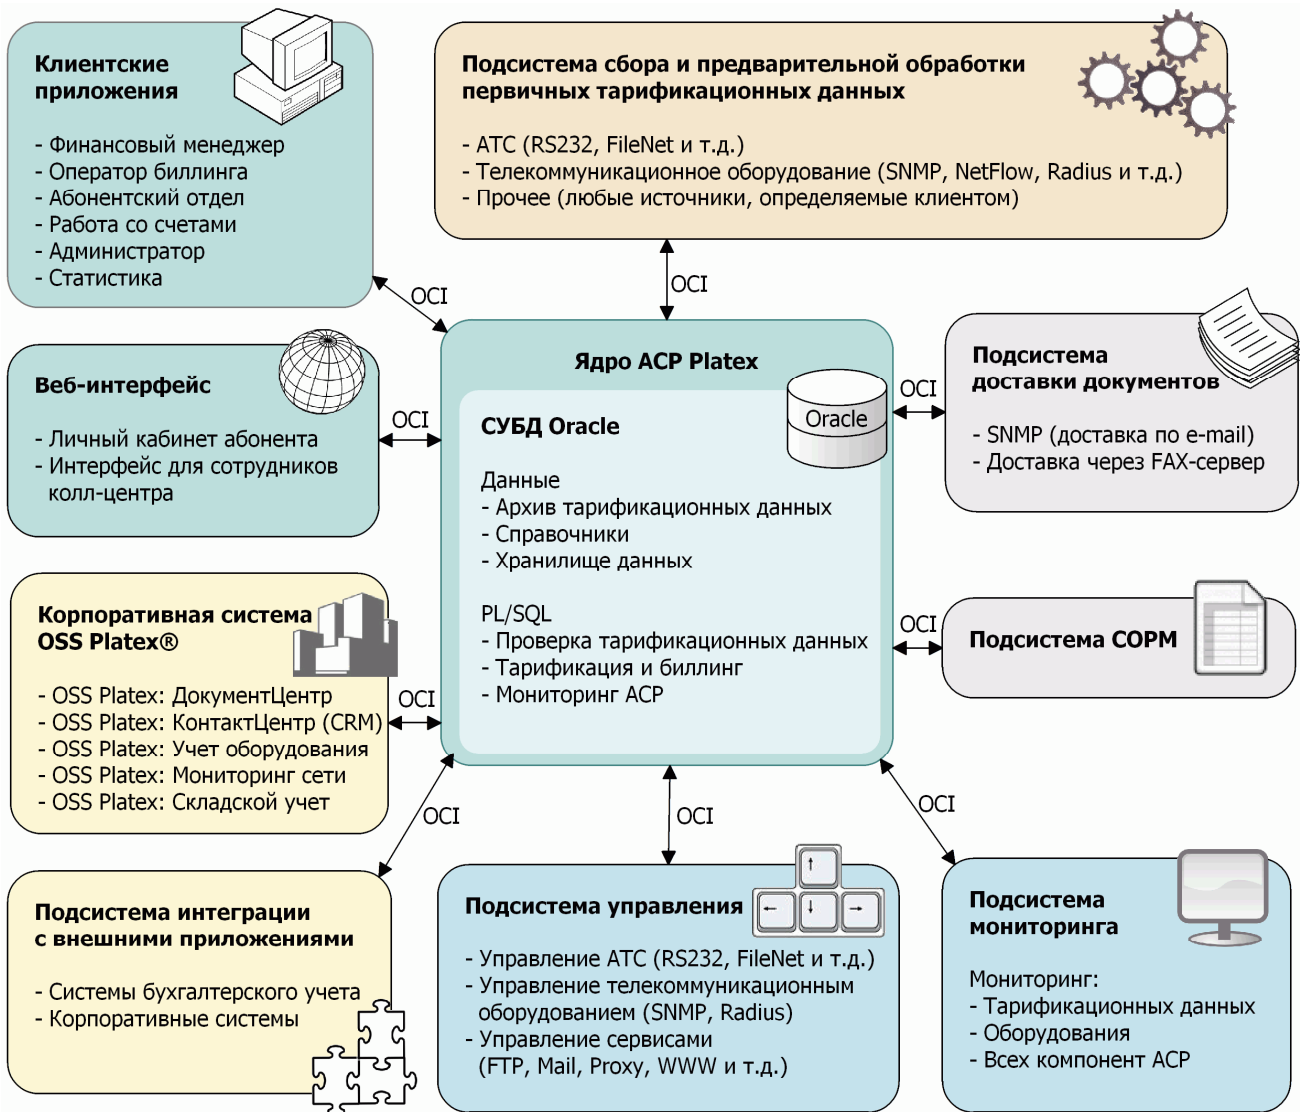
**Клиентские приложения**

- Финансовый менеджер
- Оператор биллинга
- Абонентский отдел
- Работа со счетами
- Администратор
- Статистика

**Подсистема сбора и предварительной обработки первичных тарификационных данных**

- АТС (RS232, FileNet и т.д.)
- Телекоммуникационное оборудование (SNMP, NetFlow, Radius и т.д.)
- Прочее (любые источники, определяемые клиентом)

OCI

OCI

**Веб-интерфейс**

- Личный кабинет абонента
- Интерфейс для сотрудников колл-центра

OCI

**Ядро АСР Platex**

**СУБД Oracle**

Oracle

Данные
- Архив тарификационных данных
- Справочники
- Хранилище данных

PL/SQL
- Проверка тарификационных данных
- Тарификация и биллинг
- Мониторинг АСР

OCI

**Подсистема доставки документов**

- SNMP (доставка по e-mail)
- Доставка через FAX-сервер

**Корпоративная система OSS Platex®**

- OSS Platex: ДокументЦентр
- OSS Platex: КонтактЦентр (CRM)
- OSS Platex: Учет оборудования
- OSS Platex: Мониторинг сети
- OSS Platex: Складской учет

OCI

OCI

**Подсистема СОРМ**

OCI

OCI

OCI

**Подсистема интеграции с внешними приложениями**

- Системы бухгалтерского учета
- Корпоративные системы

**Подсистема управления**

- Управление АТС (RS232, FileNet и т.д.)
- Управление телекоммуникационным оборудованием (SNMP, Radius)
- Управление сервисами (FTP, Mail, Proxy, WWW и т.д.)

**Подсистема мониторинга**

Мониторинг:
- Тарификационных данных
- Оборудования
- Всех компонент АСР